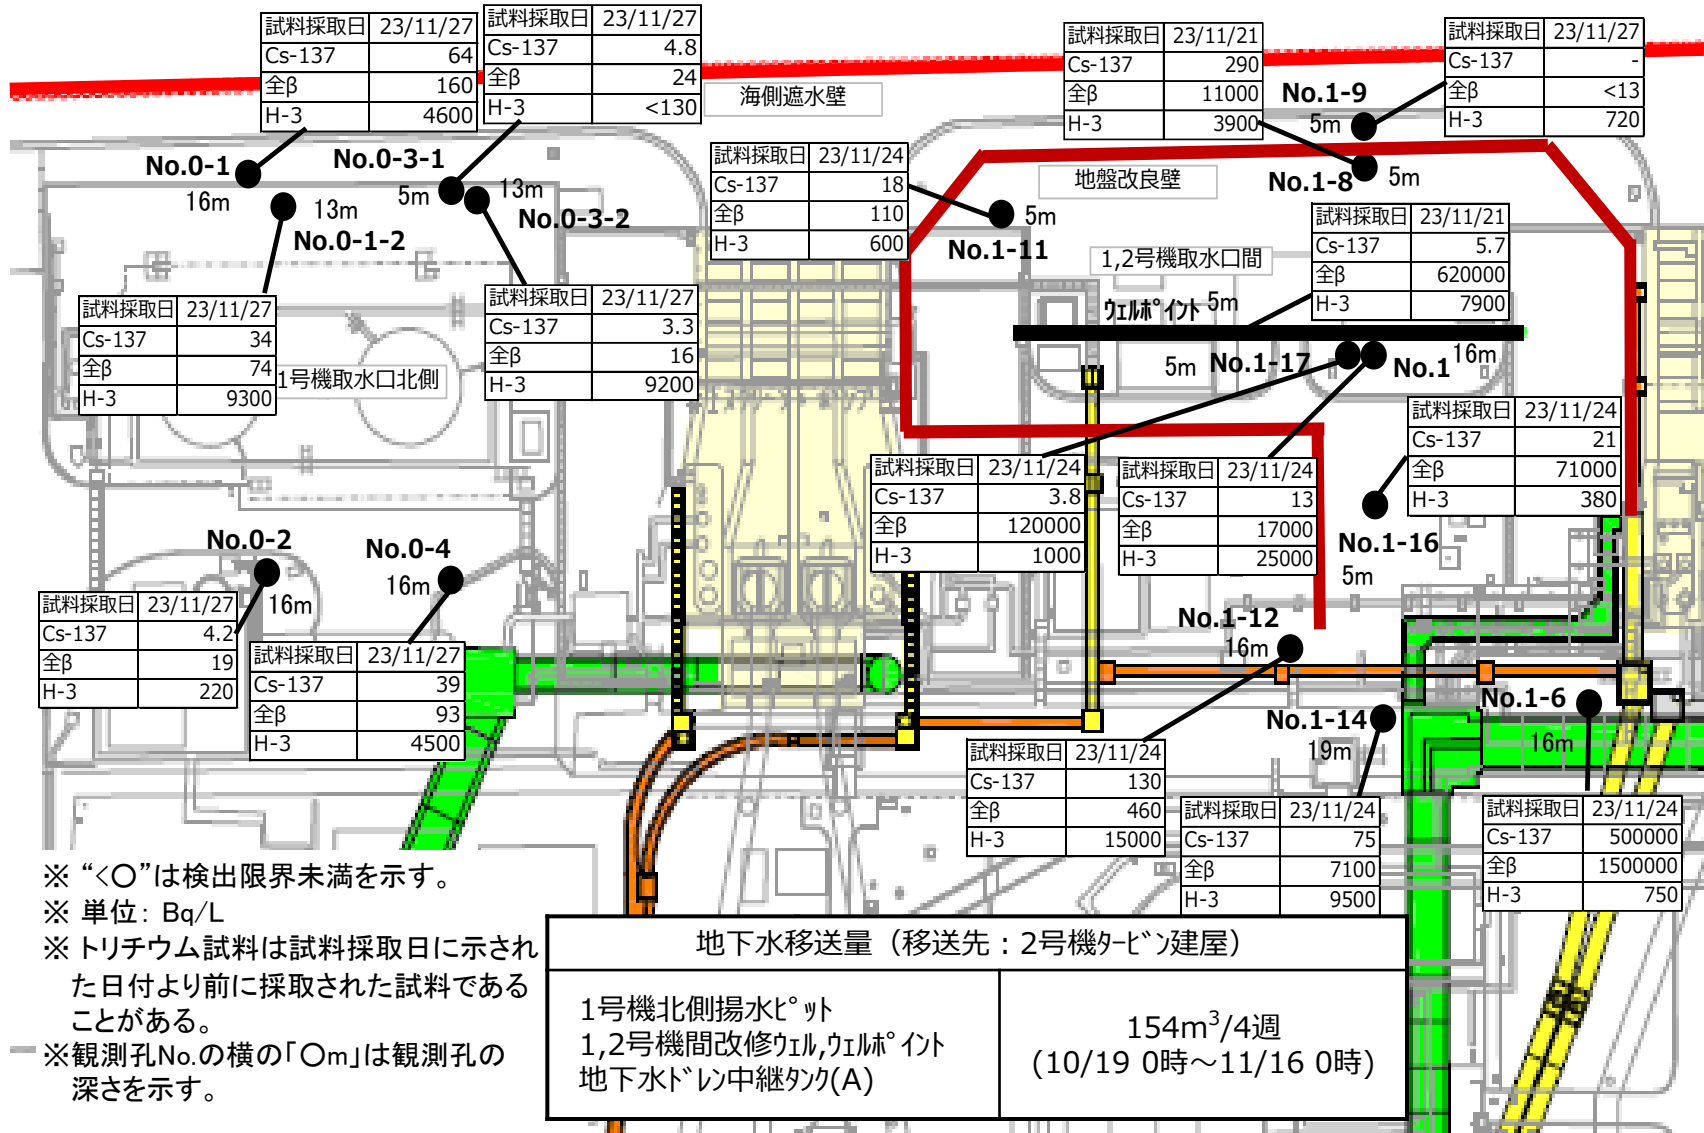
| 試料採取日 | 23/11/27 |
|---|---|
| Cs-137 | 64 |
| 全β | 160 |
| H-3 | 4600 |

| 試料採取日 | 23/11/27 |
|---|---|
| Cs-137 | 4.8 |
| 全β | 24 |
| H-3 | <130 |

海側遮水壁

| 試料採取日 | 23/11/21 |
|---|---|
| Cs-137 | 290 |
| 全β | 11000 |
| H-3 | 3900 |

| 試料採取日 | 23/11/27 |
|---|---|
| Cs-137 | - |
| 全β | <13 |
| H-3 | 720 |

No.1-9
5m

No.0-1
16m

No.0-3-1
5m

13m

13m
No.0-1-2

No.0-3-2

| 試料採取日 | 23/11/24 |
|---|---|
| Cs-137 | 18 |
| 全β | 110 |
| H-3 | 600 |

地盤改良壁

No.1-8
5m

5m
No.1-11

| 試料採取日 | 23/11/21 |
|---|---|
| Cs-137 | 5.7 |
| 全β | 620000 |
| H-3 | 7900 |

1,2号機取水口間

ｳｪﾙﾎﾟｲﾝﾄ 5m

| 試料採取日 | 23/11/27 |
|---|---|
| Cs-137 | 34 |
| 全β | 74 |
| H-3 | 9300 |

1号機取水口北側

| 試料採取日 | 23/11/27 |
|---|---|
| Cs-137 | 3.3 |
| 全β | 16 |
| H-3 | 9200 |

5m No.1-17
No.1 16m

| 試料採取日 | 23/11/24 |
|---|---|
| Cs-137 | 21 |
| 全β | 71000 |
| H-3 | 380 |

| 試料採取日 | 23/11/24 |
|---|---|
| Cs-137 | 3.8 |
| 全β | 120000 |
| H-3 | 1000 |

| 試料採取日 | 23/11/24 |
|---|---|
| Cs-137 | 13 |
| 全β | 17000 |
| H-3 | 25000 |

No.1-16
5m

No.0-2
16m

No.0-4
16m

| 試料採取日 | 23/11/27 |
|---|---|
| Cs-137 | 4.2 |
| 全β | 19 |
| H-3 | 220 |

| 試料採取日 | 23/11/27 |
|---|---|
| Cs-137 | 39 |
| 全β | 93 |
| H-3 | 4500 |

No.1-12
16m

No.1-6
16m

No.1-14
19m

| 試料採取日 | 23/11/24 |
|---|---|
| Cs-137 | 130 |
| 全β | 460 |
| H-3 | 15000 |

| 試料採取日 | 23/11/24 |
|---|---|
| Cs-137 | 75 |
| 全β | 7100 |
| H-3 | 9500 |

| 試料採取日 | 23/11/24 |
|---|---|
| Cs-137 | 500000 |
| 全β | 1500000 |
| H-3 | 750 |

※ "<○"は検出限界未満を示す。
※ 単位：Bq/L
※ トリチウム試料は試料採取日に示された日付より前に採取された試料であることがある。
※観測孔No.の横の「○m」は観測孔の深さを示す。

| 地下水移送量（移送先：2号機ﾀｰﾋﾞﾝ建屋） | |
|---|---|
| 1号機北側揚水ﾋﾟｯﾄ<br>1,2号機間改修ｳｪﾙ,ｳｪﾙﾎﾟｲﾝﾄ<br>地下水ﾄﾞﾚﾝ中継ﾀﾝｸ(A) | $154m^3$/4週<br>(10/19 0時～11/16 0時) |